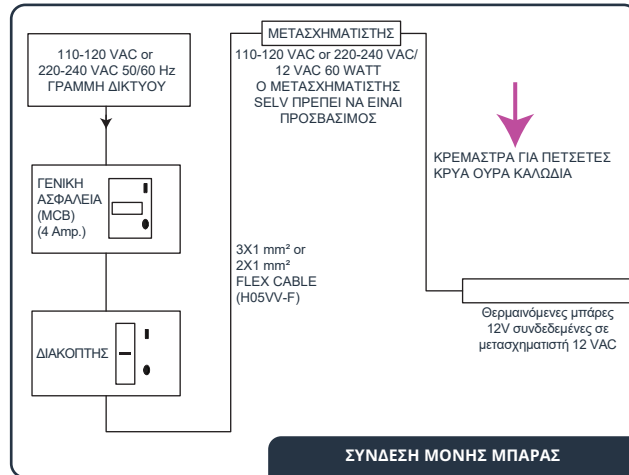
110-120 VAC or 220-240 VAC 50/60 Hz ΓΡΑΜΜΗ ΔΙΚΤΥΟΥ

ΓΕΝΙΚΗ ΑΣΦΑΛΕΙΑ (MCB) (4 Amp.)

ΔΙΑΚΟΠΤΗΣ

ΜΕΤΑΣΧΗΜΑΤΙΣΤΗΣ

110-120 VAC or 220-240 VAC/ 12 VAC 60 WATT Ο ΜΕΤΑΣΧΗΜΑΤΙΣΤΗΣ SELV ΠΡΕΠΕΙ ΝΑ ΕΙΝΑΙ ΠΡΟΣΒΑΣΙΜΟΣ

3X1 mm² or 2X1 mm² FLEX CABLE (H05VV-F)

ΚΡΕΜΑΣΤΡΑ ΓΙΑ ΠΕΤΣΕΤΕΣ ΚΡΥΑ ΟΥΡΑ ΚΑΛΩΔΙΑ

Θερμαινόμενες μπάρες 12V συνδεδεμένες σε μετασχηματιστή 12 VAC

ΣΥΝΔΕΣΗ ΜΟΝΗΣ ΜΠΑΡΑΣ